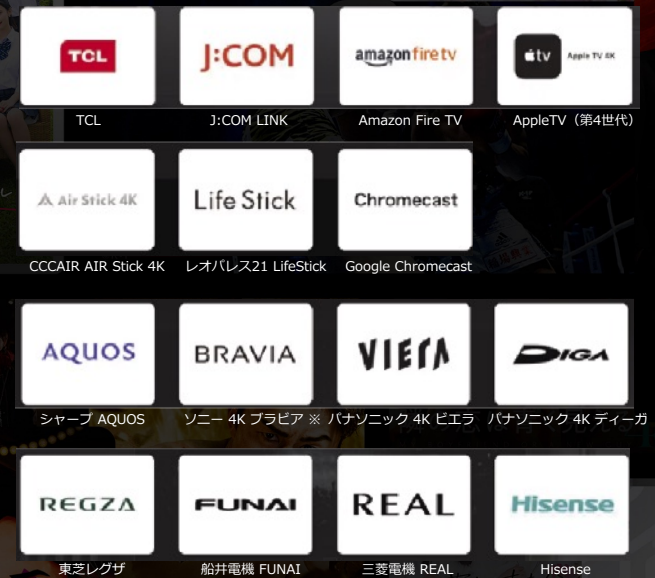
TCL
TCL

J:COM
J:COM LINK

amazon fire tv
Amazon Fire TV

tv Apple TV 4K
AppleTV（第4世代）

Air Stick 4K
CCCAIR AIR Stick 4K

Life Stick
レオパレス21 LifeStick

Chromecast
Google Chromecast

AQUOS
シャープ AQUOS

BRAVIA
ソニー 4K ブラビア ※

VIERA
パナソニック 4K ビエラ

DIGA
パナソニック 4K ディーガ

REGZA
東芝レグザ

FUNAI
船井電機 FUNAI

REAL
三菱電機 REAL

Hisense
Hisense